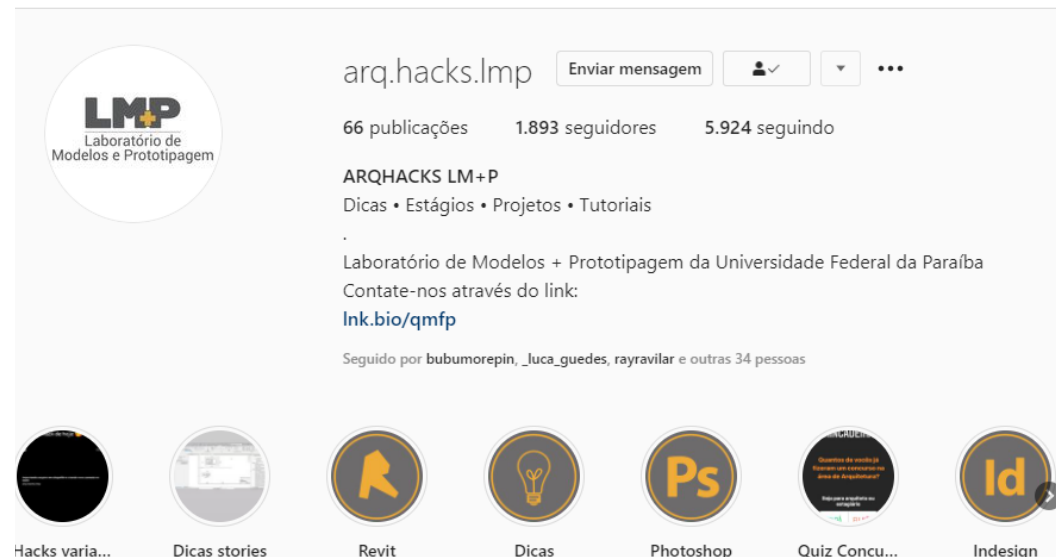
LMP
Laboratório de Modelos e Prototipagem

arq.hacks.lmp

Enviar mensagem

66 publicações 1.893 seguidores 5.924 seguindo

ARQHACKS LM+P
Dicas • Estágios • Projetos • Tutoriais
.
Laboratório de Modelos + Prototipagem da Universidade Federal da Paraíba
Contate-nos através do link:
lnk.bio/qmfp

Seguido por bubumorepin, _luca_guedes, rayravilar e outras 34 pessoas

Hacks varia... Dicas stories Revit Dicas Photoshop Quiz Concu... Indesign

R Ps Id

Quantos de vocês já fizeram um concurso na área de Arquitetura?